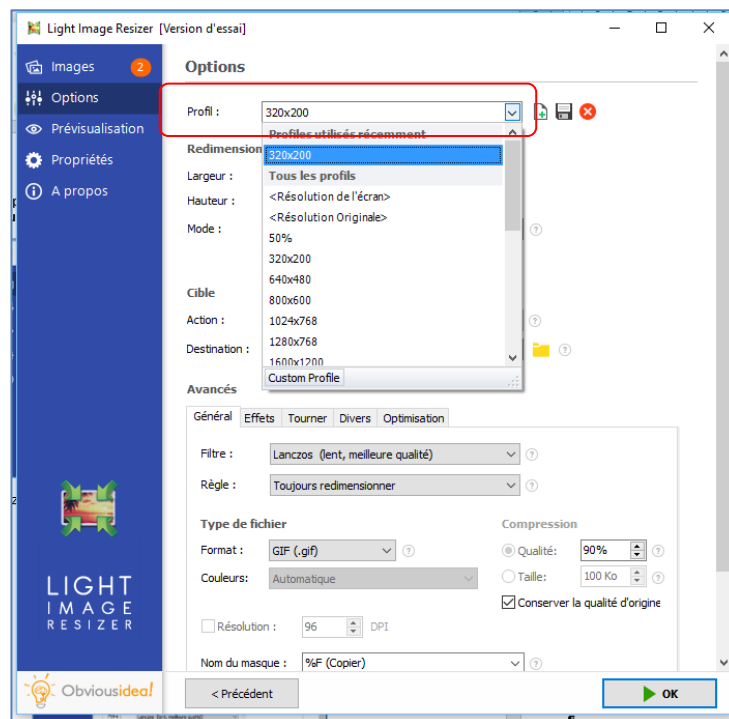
Light Image Resizer [Version d'essai]

Images 2
Options
Prévisualisation
Propriétés
A propos

Options

Profil : 320x200

Profiles utilisés récemment
320x200
Tous les profils
<Résolution de l'écran>
<Résolution Originale>
50%
320x200
640x480
800x600
1024x768
1280x768
1600x1200
Custom Profile

Redimension
Largeur :
Hauteur :
Mode :

Cible
Action :
Destination :

Avancés
Général | Effets | Tourner | Divers | Optimisation

Filtre : Lanczos (lent, meilleure qualité)
Règle : Toujours redimensionner

Type de fichier
Format : GIF (.gif)
Couleurs : Automatique

Compression
Qualité: 90%
Taille: 100 Ko
Conserver la qualité d'origine

Résolution : 96 DPI

Nom du masque : %F (Copier)

LIGHT IMAGE RESIZER

Obviousidea!

< Précédent
OK